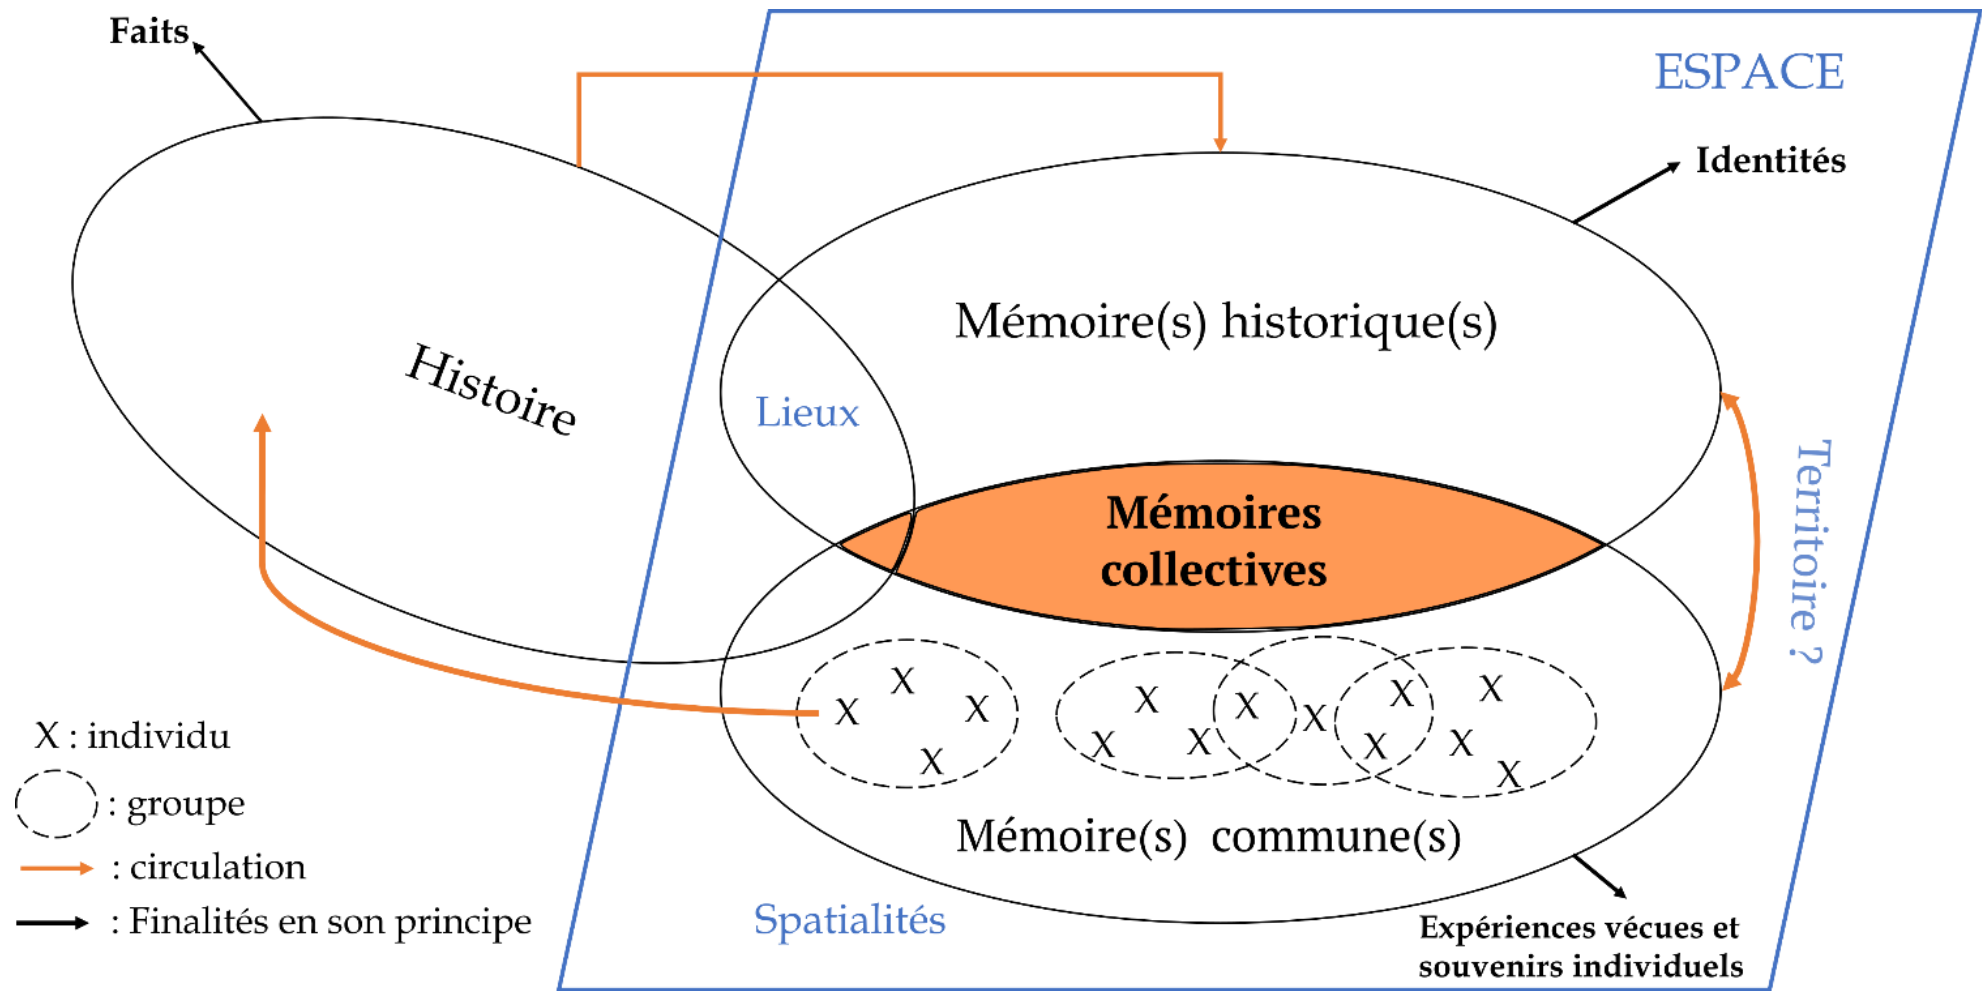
Faits

ESPACE

Identités

Mémoire(s) historique(s)

Histoire

Lieux

Mémoires collectives

Territoire ?

X X X X

X X X X X X X X X X X

Mémoire(s) commune(s)

X : individu

: groupe

: circulation

: Finalités en son principe

Spatialités

Expériences vécues et souvenirs individuels